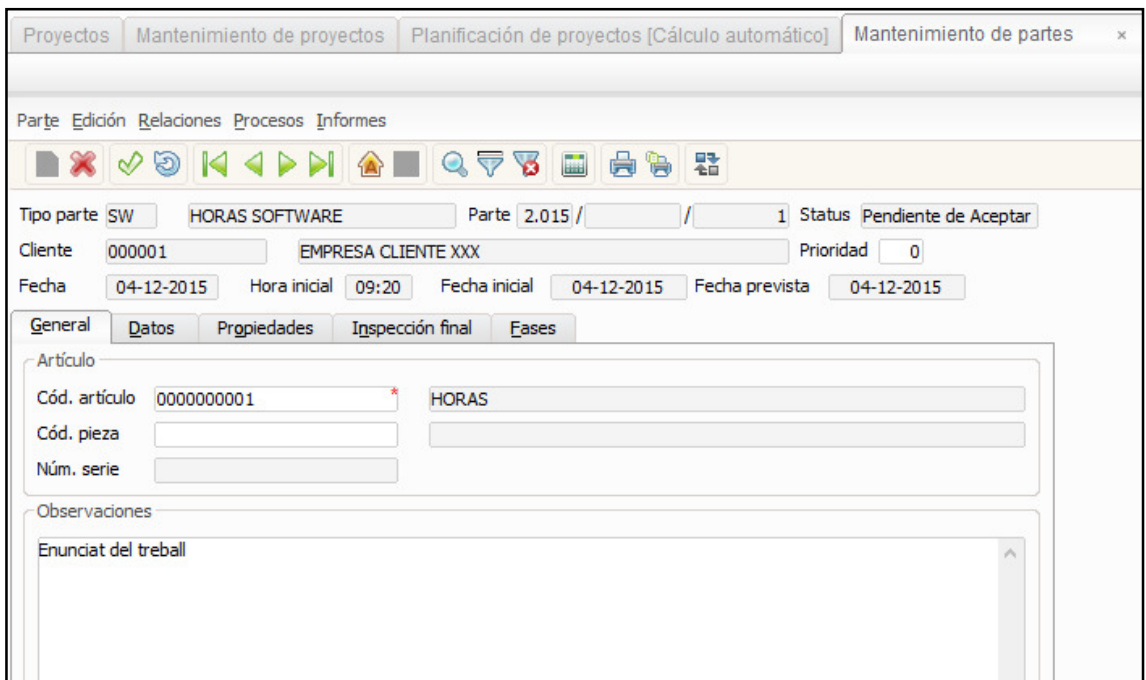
Proyectos | Mantenimiento de proyectos | Planificación de proyectos [Cálculo automático] | Mantenimiento de partes ×

Parte Edición Relaciones Procesos Informes

Tipo parte SW HORAS SOFTWARE Parte 2.015 / / 1 Status Pendiente de Aceptar

Cliente 000001 EMPRESA CLIENTE XXX Prioridad 0

Fecha 04-12-2015 Hora inicial 09:20 Fecha inicial 04-12-2015 Fecha prevista 04-12-2015

General | Datos | Propiedades | Inspección final | Fases

Artículo

Cód. artículo 0000000001 * HORAS

Cód. pieza

Núm. serie

Observaciones

Enunciat del treball